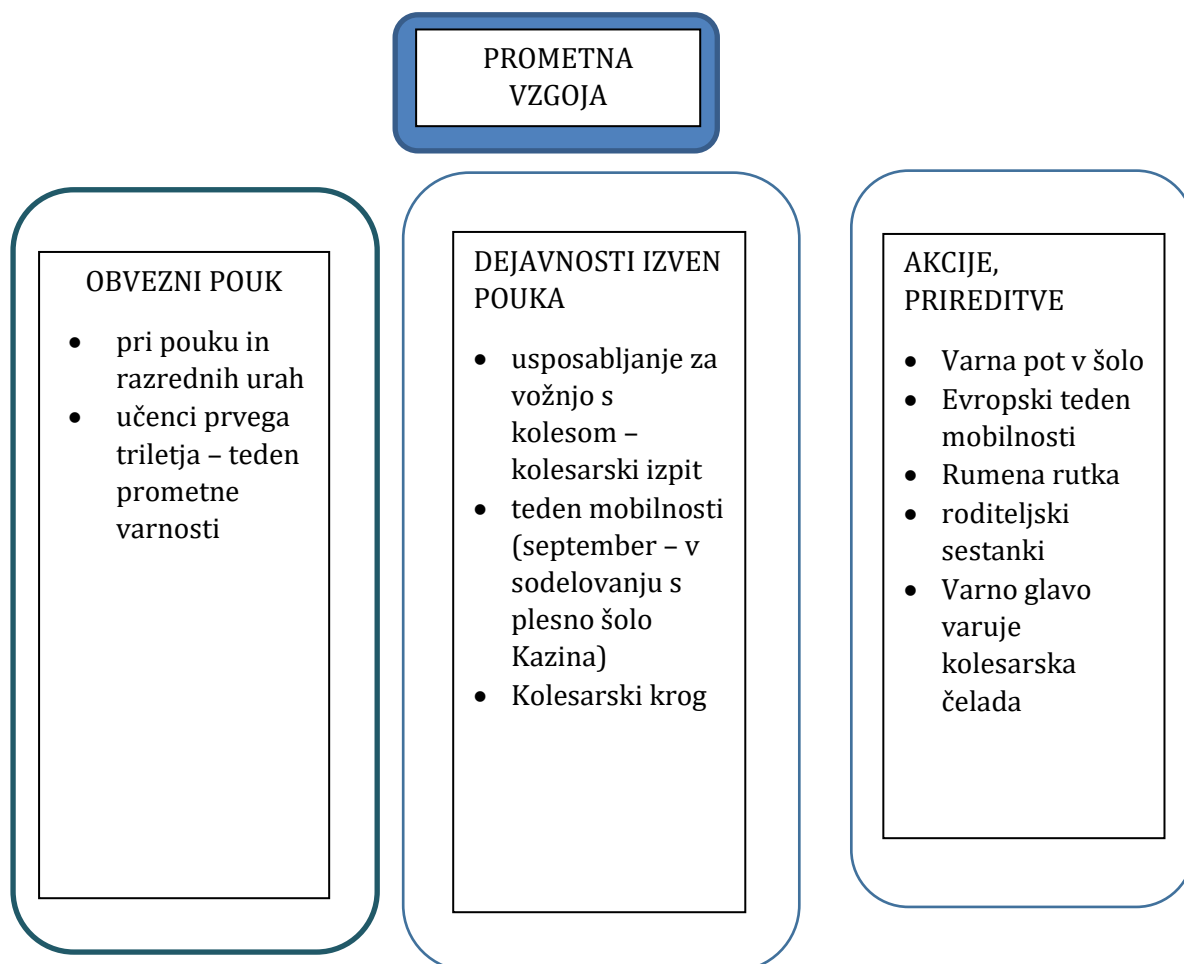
PROMETNA VZGOJA

OBVEZNI POUK

- pri pouku in razrednih urah
- učenci prvega triletja – teden prometne varnosti

DEJAVNOSTI IZVEN POUKA

- usposabljanje za vožnjo s kolesom – kolesarski izpit
- teden mobilnosti (september – v sodelovanju s plesno šolo Kazina)
- Kolesarski krog

AKCIJE, PRIREDITVE

- Varna pot v šolo
- Evropski teden mobilnosti
- Rumena rutka
- roditeljski sestanki
- Varno glavo varuje kolesarska čelada